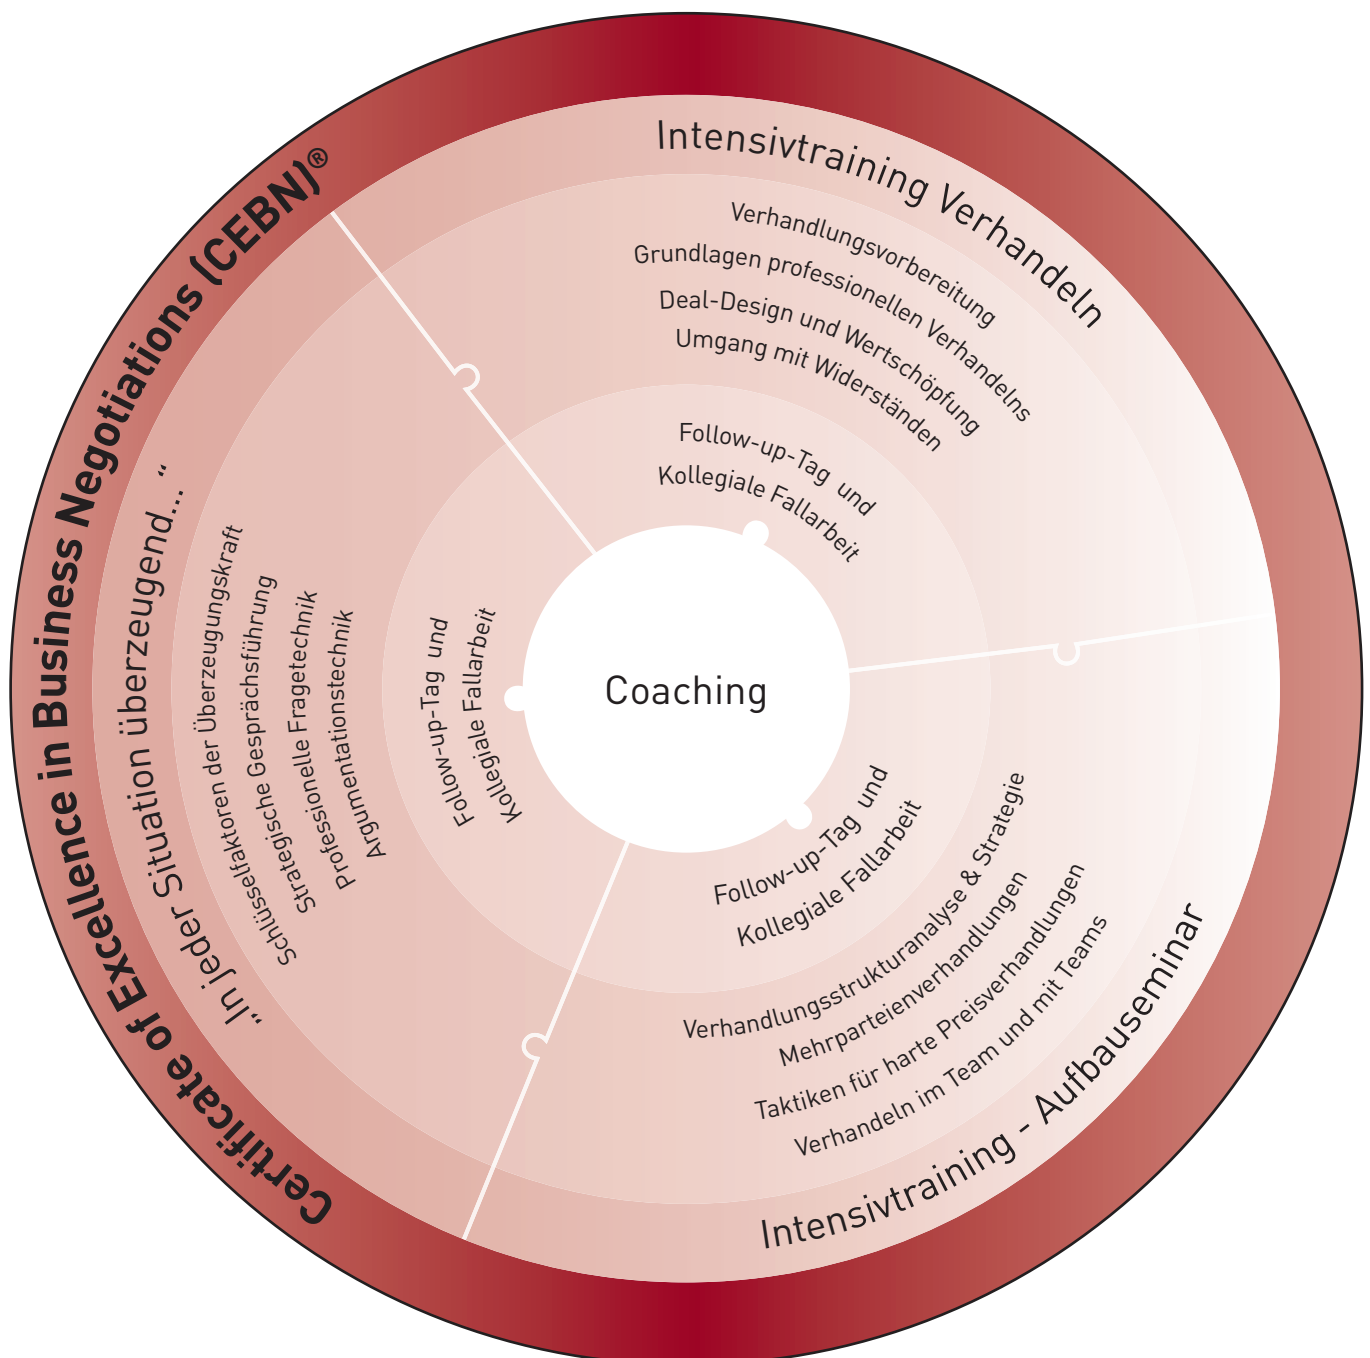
Certificate of Excellence in Business Negotiations (CEBN)®

„In jeder Situation überzeugend…“

Schlüsselfaktoren der Überzeugungskraft
Strategische Gesprächsführung
Professionelle Fragetechnik
Argumentationstechnik

Follow-up-Tag und
Kollegiale Fallarbeit

Intensivtraining Verhandeln

Verhandlungsvorbereitung
Grundlagen professionellen Verhandelns
Deal-Design und Wertschöpfung
Umgang mit Widerständen

Follow-up-Tag und
Kollegiale Fallarbeit

Coaching

Follow-up-Tag und
Kollegiale Fallarbeit

Verhandlungsstrukturanalyse & Strategie
Mehrparteienverhandlungen
Taktiken für harte Preisverhandlungen
Verhandeln im Team und mit Teams

Intensivtraining - Aufbauseminar